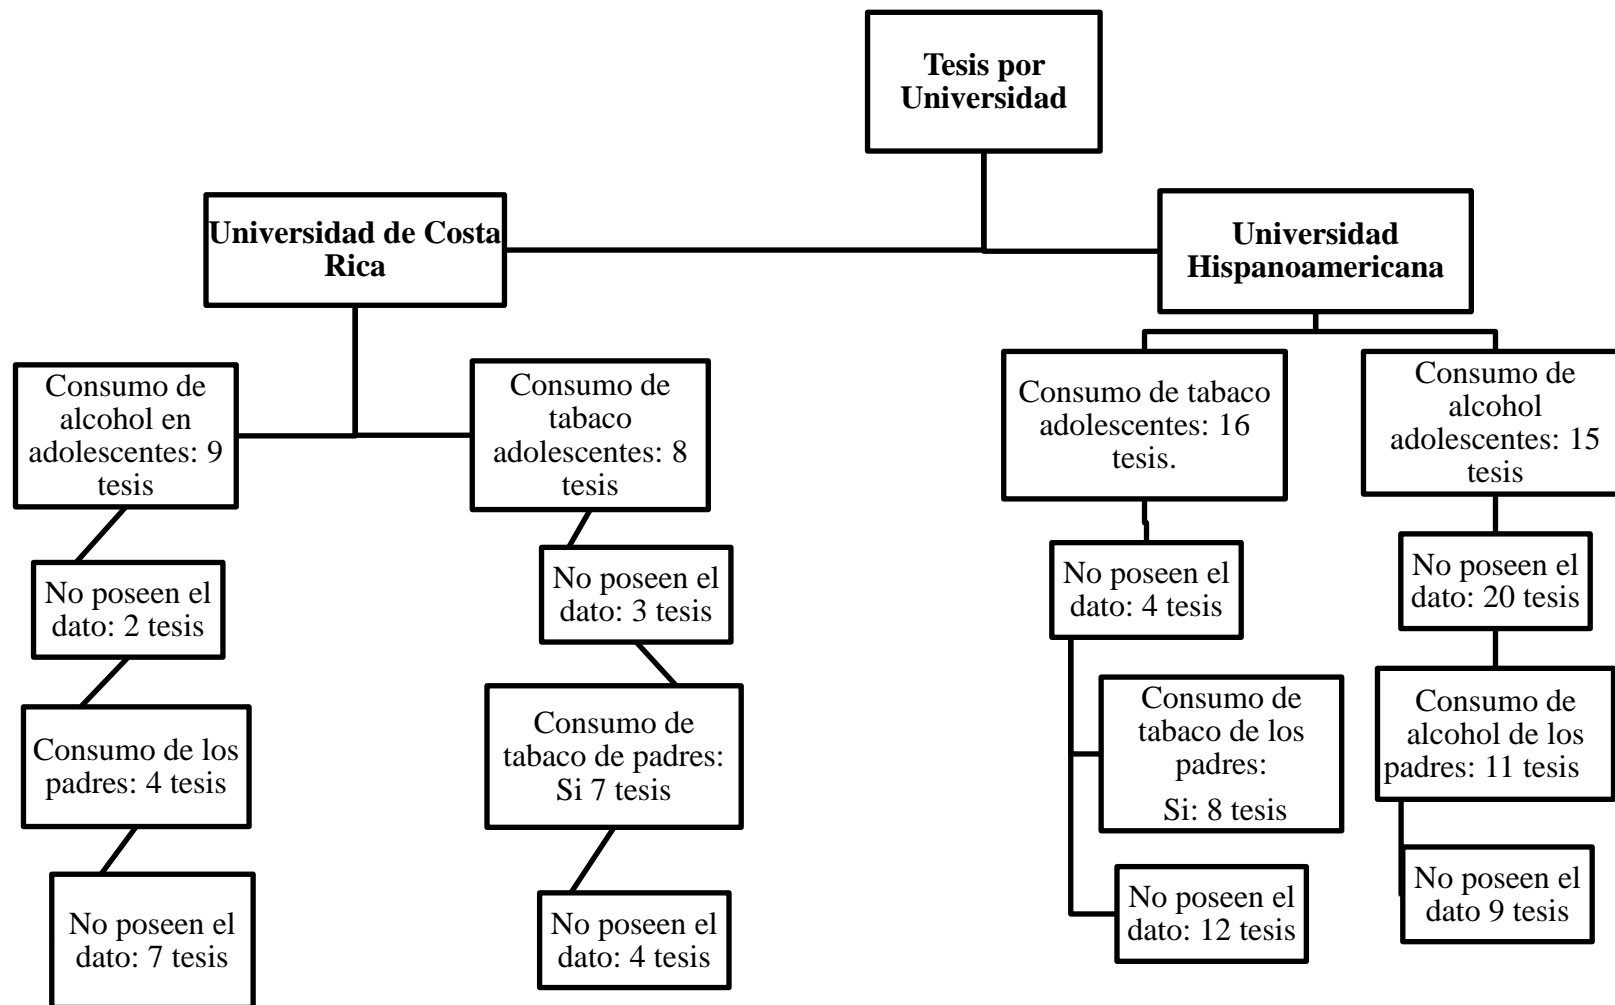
Tesis por Universidad

Universidad de Costa Rica

Universidad Hispanoamericana

Consumo de alcohol en adolescentes: 9 tesis

No poseen el dato: 2 tesis

Consumo de los padres: 4 tesis

No poseen el dato: 7 tesis

Consumo de tabaco adolescentes: 8 tesis

No poseen el dato: 3 tesis

Consumo de tabaco de padres: Si 7 tesis

No poseen el dato: 4 tesis

Consumo de tabaco adolescentes: 16 tesis.

No poseen el dato: 4 tesis

Consumo de tabaco de los padres:

Si: 8 tesis

No poseen el dato: 12 tesis

Consumo de alcohol adolescentes: 15 tesis

No poseen el dato: 20 tesis

Consumo de alcohol de los padres: 11 tesis

No poseen el dato 9 tesis